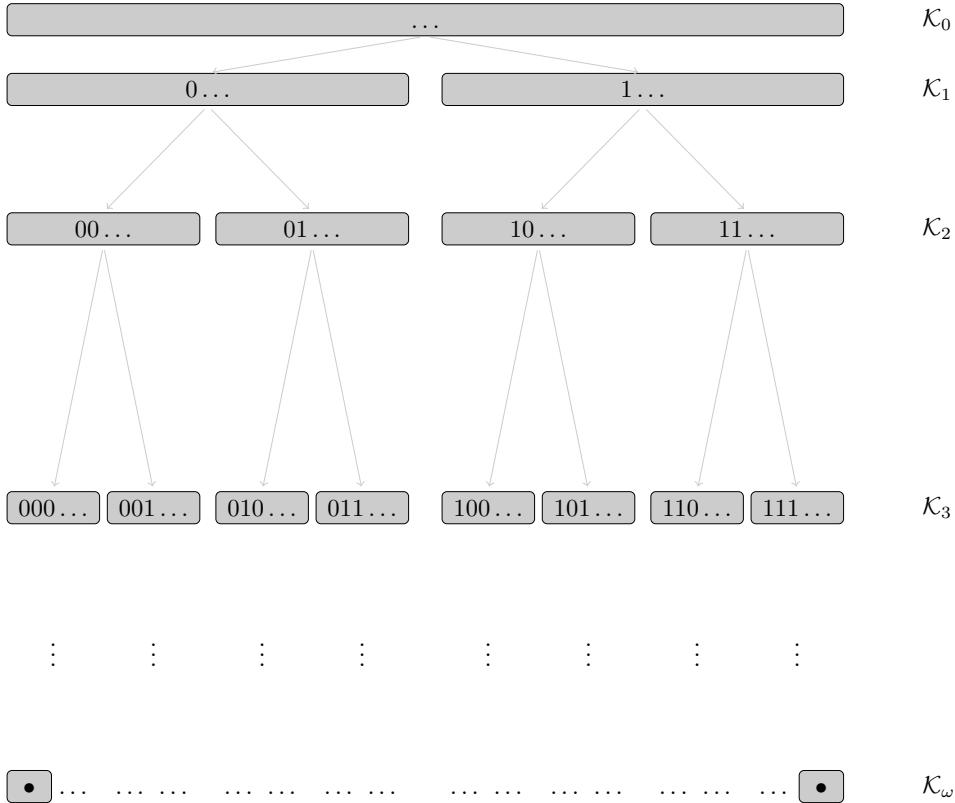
$\ldots$ $\mathcal{K}_0$

$0\ldots$ $1\ldots$ $\mathcal{K}_1$

$00\ldots$ $01\ldots$ $10\ldots$ $11\ldots$ $\mathcal{K}_2$

$000\ldots$ $001\ldots$ $010\ldots$ $011\ldots$ $100\ldots$ $101\ldots$ $110\ldots$ $111\ldots$ $\mathcal{K}_3$

$\vdots$ $\vdots$ $\vdots$ $\vdots$ $\vdots$ $\vdots$ $\vdots$ $\vdots$

$\bullet$ $\ldots$ $\ldots$ $\ldots$ $\ldots$ $\ldots$ $\ldots$ $\ldots$ $\ldots$ $\ldots$ $\ldots$ $\ldots$ $\ldots$ $\ldots$ $\ldots$ $\bullet$ $\mathcal{K}_\omega$